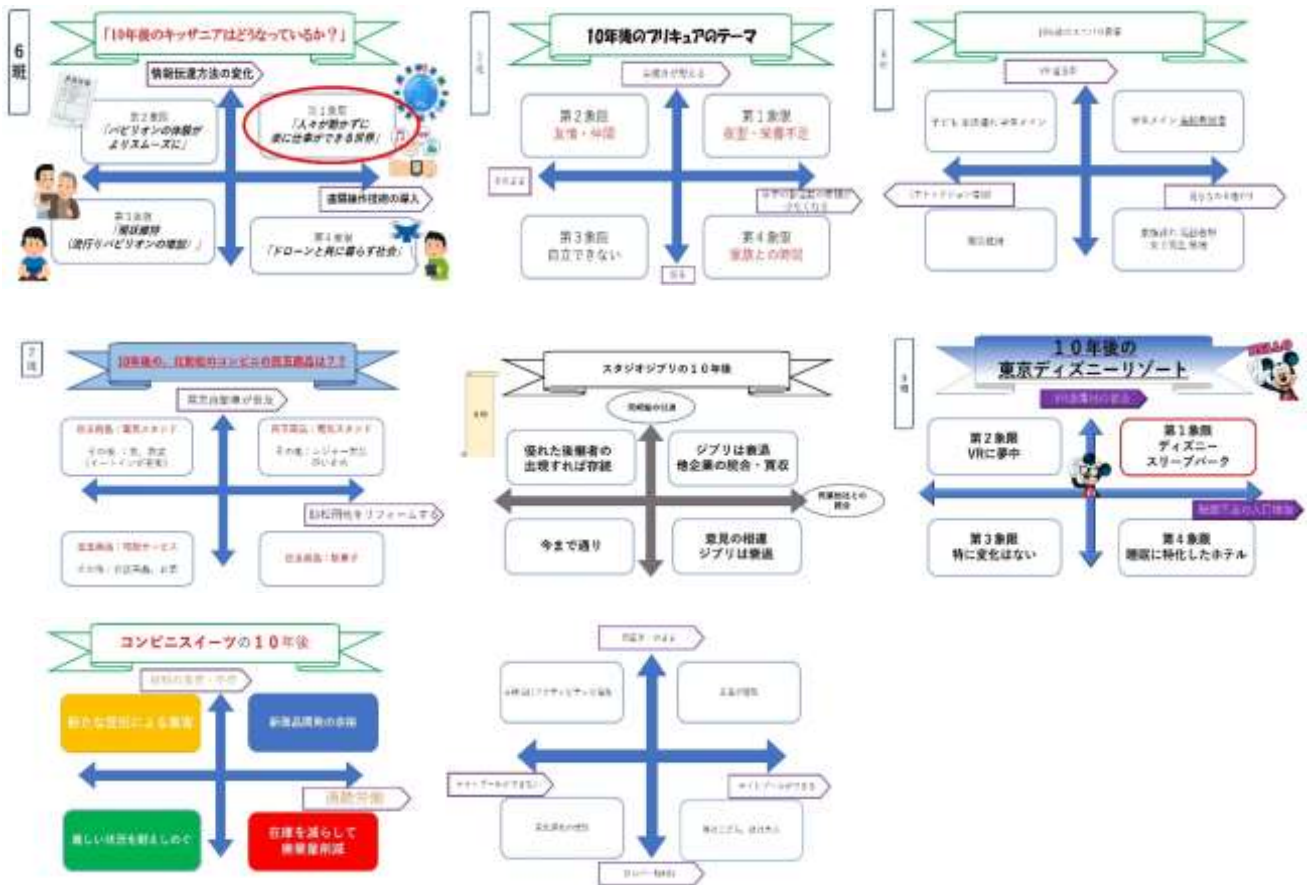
6班

「10年後のキッザニアはどうなっているか？」

情報伝達方法の変化

第2象限
「パビリオンの体験がよりスムーズに」

第1象限
「人々が動かずに楽に仕事ができる世界」

遠隔操作技術の導入

第3象限
「現状維持（流行りパビリオンの増加）」

第4象限
「ドローンと共に暮らす社会」

10年後のプリキュアのテーマ

第2象限
友情・仲間

第1象限
夜更・栄養不足

第3象限
自立できない

第4象限
家族との時間

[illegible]

10年後のコンビニの売買商品は？？

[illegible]

スタジオジブリの10年後

優れた後継者の出現すれば存続

ジブリは衰退
他企業の統合・買収

今まで通り

意見の相違
ジブリは衰退

10年後の
東京ディズニーリゾート

HELLO

第2象限
VRに夢中

第1象限
ディズニー
スリープパーク

第3象限
特に変化はない

第4象限
睡眠に特化したホテル

コンビニスイーツの10年後

新たな世代による展開

新商品開発の余地

消費分散

新しい技術を楽しめる

在庫を減らして
廃棄量削減

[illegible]